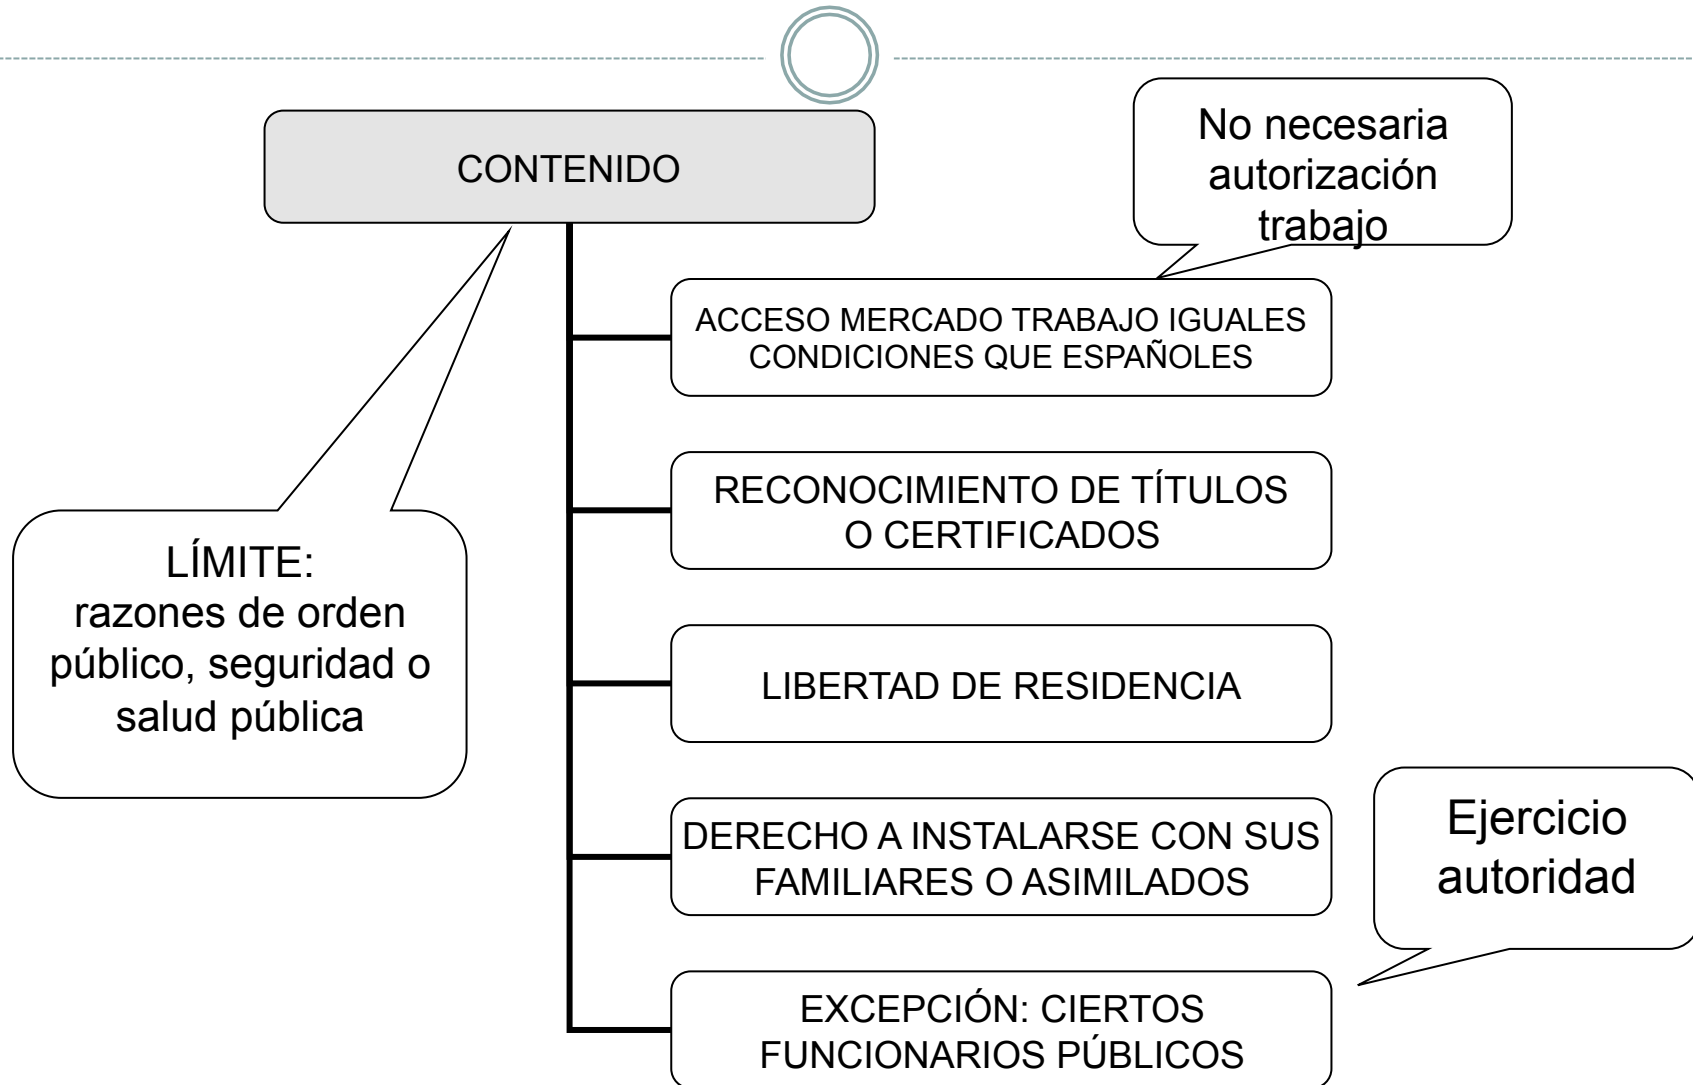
CONTENIDO

No necesaria autorización trabajo

ACCESO MERCADO TRABAJO IGUALES CONDICIONES QUE ESPAÑOLES

RECONOCIMIENTO DE TÍTULOS O CERTIFICADOS

LÍMITE: razones de orden público, seguridad o salud pública

LIBERTAD DE RESIDENCIA

DERECHO A INSTALARSE CON SUS FAMILIARES O ASIMILADOS

Ejercicio autoridad

EXCEPCIÓN: CIERTOS FUNCIONARIOS PÚBLICOS